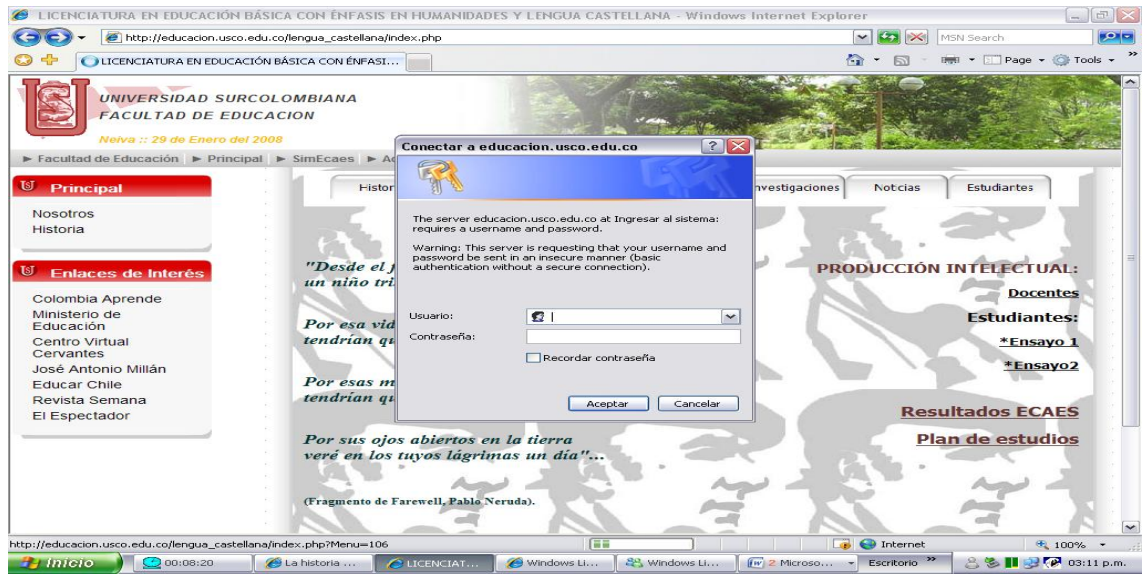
LICENCIATURA EN EDUCACIÓN BÁSICA CON ÉNFASIS EN HUMANIDADES Y LENGUA CASTELLANA - Windows Internet Explorer

http://educacion.usco.edu.co/lengua_castellana/index.php

MSN Search

LICENCIATURA EN EDUCACIÓN BÁSICA CON ÉNFASI...

Page · Tools ·

UNIVERSIDAD SURCOLOMBIANA
FACULTAD DE EDUCACION
Neiva :: 29 de Enero del 2008

► Facultad de Educación ► Principal ► SimEcaes ► A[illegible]

Principal

Nosotros
Historia

Enlaces de Interés

Colombia Aprende
Ministerio de Educación
Centro Virtual Cervantes
José Antonio Millán
Educar Chile
Revista Semana
El Espectador

Histor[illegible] | Investigaciones | Notcias | Estudiantes

"Desde el f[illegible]
un niño tri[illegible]

Por esa vid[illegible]
tendrían qu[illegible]

Por esas m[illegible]
tendrían qu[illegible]

Por sus ojos abiertos en la tierra
veré en los tuyos lágrimas un día"...

(Fragmento de Farewell, Pablo Neruda).

PRODUCCIÓN INTELECTUAL:
Docentes
Estudiantes:
*Ensayo 1
*Ensayo2

Resultados ECAES
Plan de estudios

Conectar a educacion.usco.edu.co

The server educacion.usco.edu.co at Ingresar al sistema: requires a username and password.

Warning: This server is requesting that your username and password be sent in an insecure manner (basic authentication without a secure connection).

Usuario:
Contraseña:
Recordar contraseña

Aceptar Cancelar

http://educacion.usco.edu.co/lengua_castellana/index.php?Menu=106

Internet 100%

Inicio 00:08:20 La historia ... LICENCIAT... Windows Li... Windows Li... 2 Microso... Escritorio 03:11 p.m.